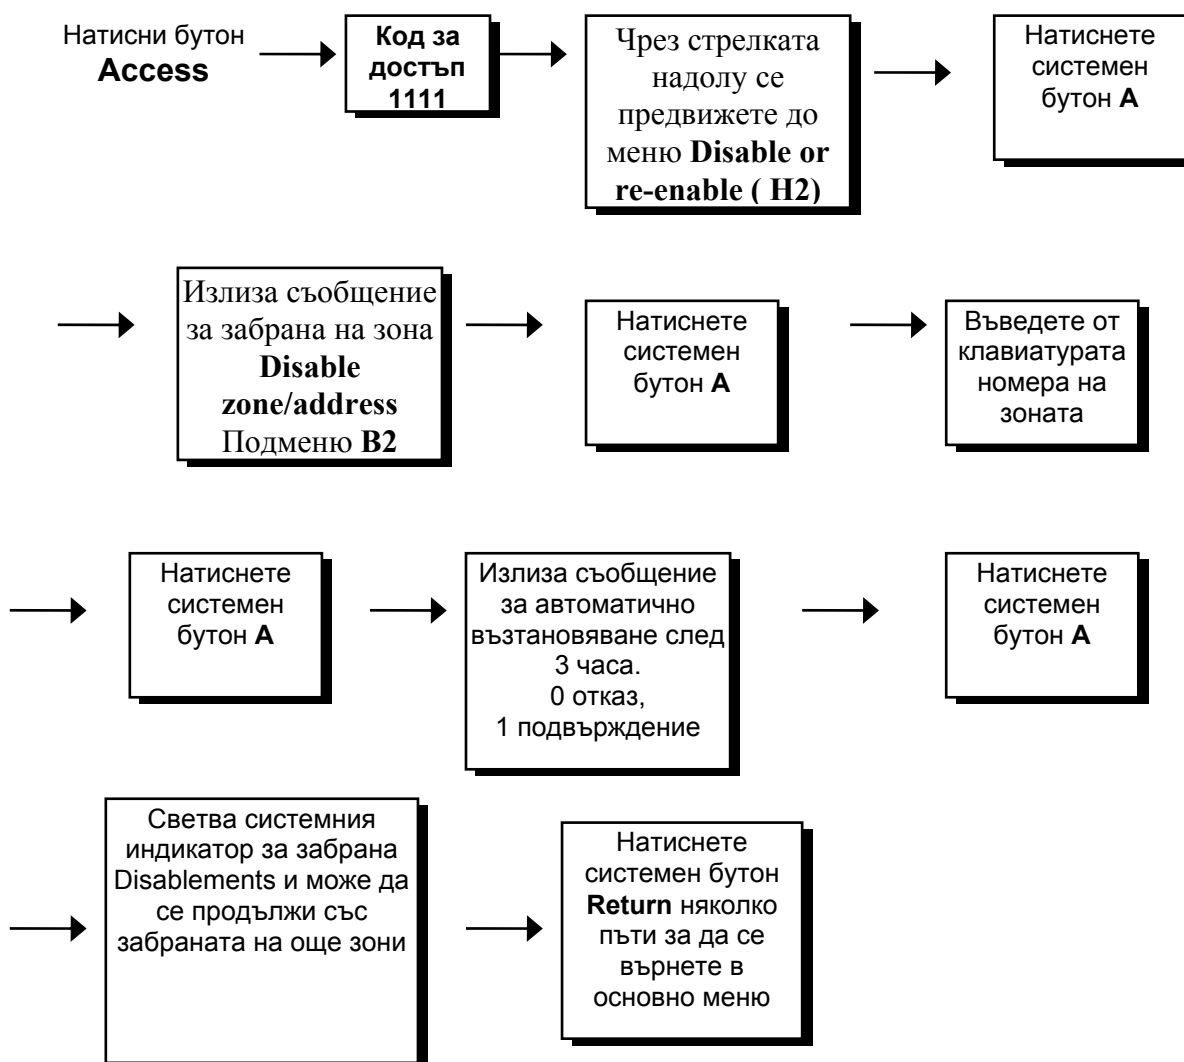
Натисни бутон **Access**

**Код за достъп 1111**

Чрез стрелката надолу се предвижете до меню **Disable or re-enable ( H2)**

Натиснете системен бутон **A**

Излиза съобщение за забрана на зона **Disable zone/address** Подменю **B2**

Натиснете системен бутон **A**

Въведете от клавиатурата номера на зоната

Натиснете системен бутон **A**

Излиза съобщение за автоматично възтановяване след 3 часа.
0 отказ,
1 подвърждение

Натиснете системен бутон **A**

Светва системния индикатор за забрана Disablements и може да се продължи със забраната на още зони

Натиснете системен бутон **Return** няколко пъти за да се върнете в основно меню